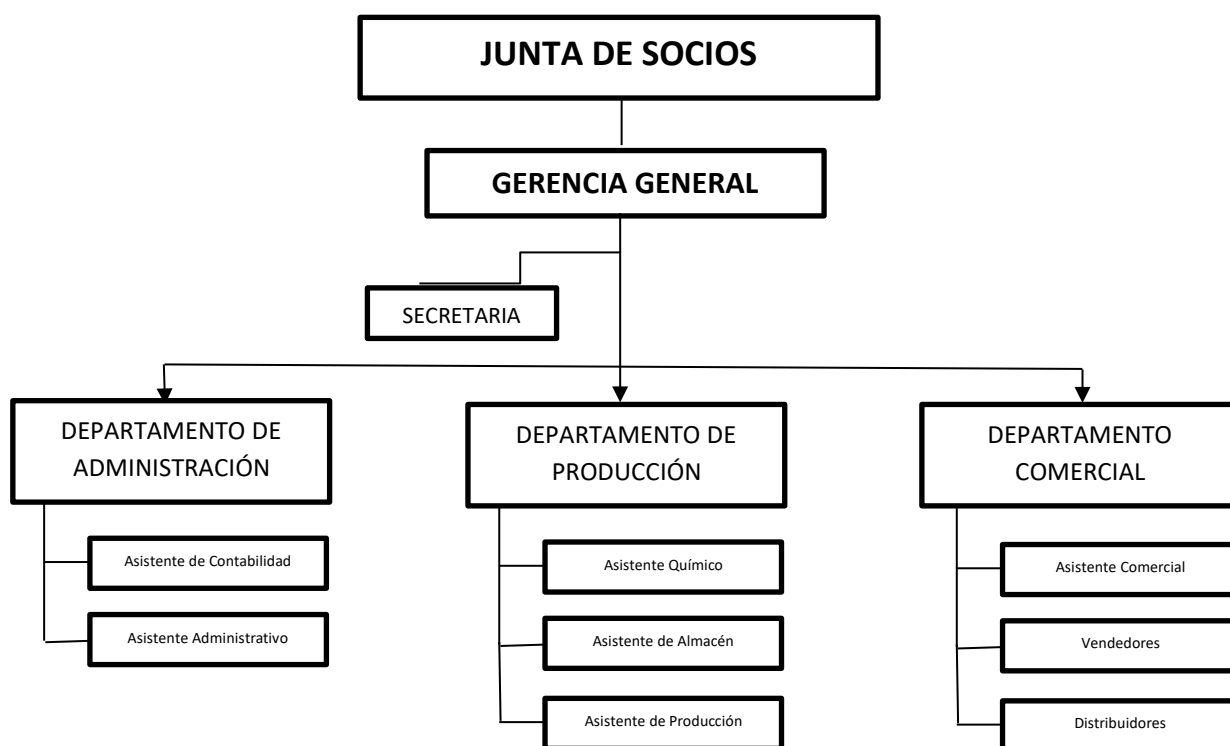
JUNTA DE SOCIOS

GERENCIA GENERAL

SECRETARIA

DEPARTAMENTO DE ADMINISTRACIÓN

Asistente de Contabilidad

Asistente Administrativo

DEPARTAMENTO DE PRODUCCIÓN

Asistente Químico

Asistente de Almacén

Asistente de Producción

DEPARTAMENTO COMERCIAL

Asistente Comercial

Vendedores

Distribuidores